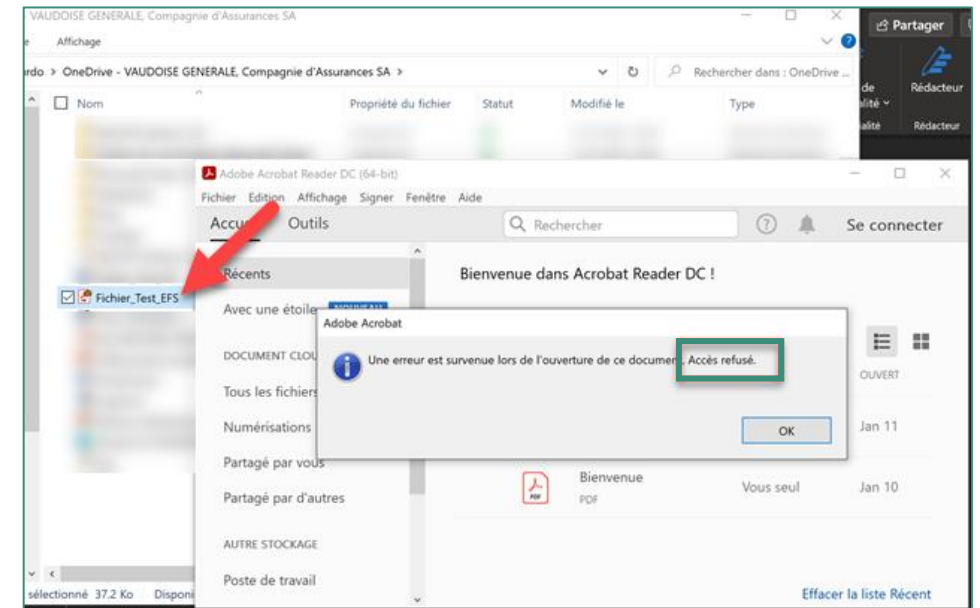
VAUDOISE GENERALE, Compagnie d'Assurances SA

Affichage

rdo > OneDrive - VAUDOISE GENERALE, Compagnie d'Assurances SA >

Rechercher dans : OneDrive ...

Partager

de
alité
alité

Rédacteur
Rédacteur

Nom
Propriété du fichier
Statut
Modifié le
Type

Fichier_Test_EFS

Adobe Acrobat Reader DC (64-bit)

Fichier Edition Affichage Signer Fenêtre Aide

Accu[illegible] Outils

Rechercher

Se connecter

Récents

Avec une étoile

DOCUMENT CLOU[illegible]

Tous les fichiers

Numérisations

Partagé par vous

Partagé par d'autres

AUTRE STOCKAGE

Poste de travail

Bienvenue dans Acrobat Reader DC !

Adobe Acrobat

Une erreur est survenue lors de l'ouverture de ce docume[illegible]. Accès refusé.

OK

OUVERT

Jan 11

Bienvenue
PDF

Vous seul

Jan 10

Effacer la liste Récent

sélectionné 37.2 Ko Disponi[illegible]